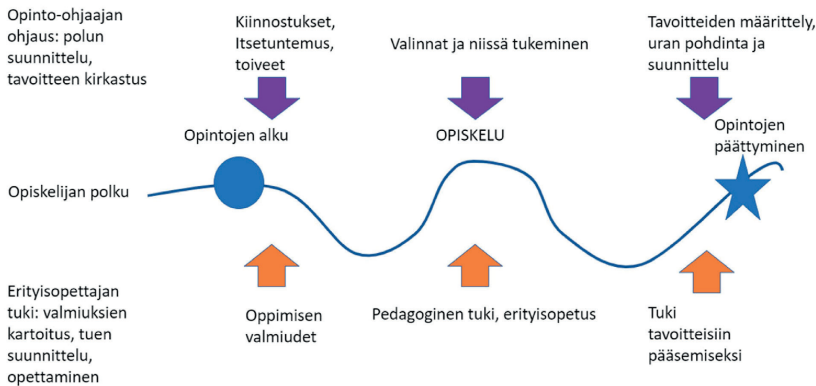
Opinto-ohjaajan ohjaus: polun suunnittelu, tavoitteen kirkastus

Kiinnostukset, Itsetuntemus, toiveet

Valinnat ja niissä tukeminen

Tavoitteiden määrittely, uran pohdinta ja suunnittelu

Opintojen alku

OPISKELU

Opintojen päättyminen

Opiskelijan polku

Erityisopettajan tuki: valmiuksien kartoitus, tuen suunnittelu, opettaminen

Oppimisen valmiudet

Pedagoginen tuki, erityisopetus

Tuki tavoitteisiin pääsemiseksi